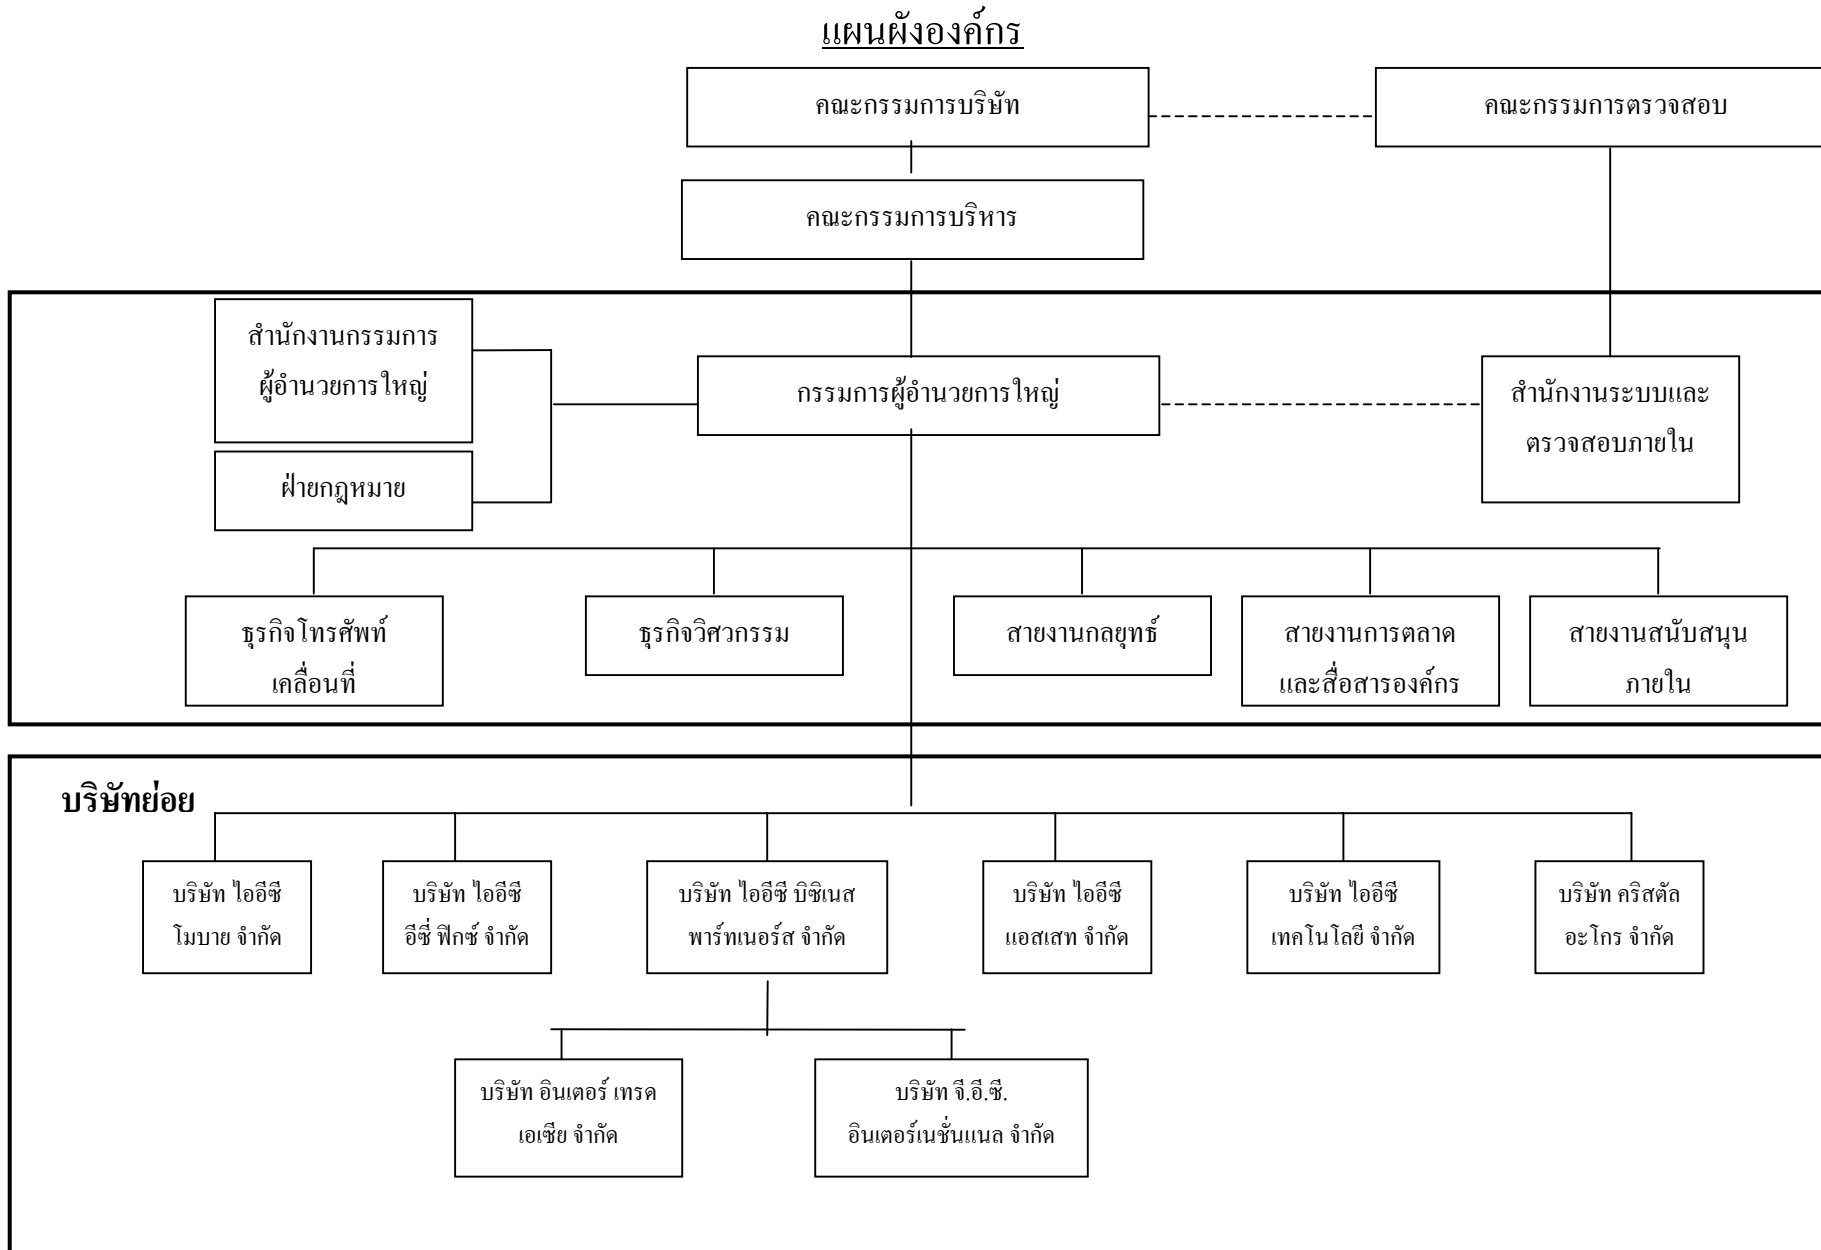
แผนผังองค์กร

คณะกรรมการบริษัท

คณะกรรมการตรวจสอบ

คณะกรรมการบริหาร

สำนักงานกรรมการ ผู้อำนวยการใหญ่

ฝ่ายกฎหมาย

กรรมการผู้อำนวยการใหญ่

สำนักงานระบบและ ตรวจสอบภายใน

ธุรกิจโทรศัพท์ เคลื่อนที่

ธุรกิจวิศวกรรม

สายงานกลยุทธ์

สายงานการตลาด และสื่อสารองค์กร

สายงานสนับสนุน ภายใน

บริษัทย่อย

บริษัท ไออีซี โมบาย จำกัด

บริษัท ไออีซี อีซี่ ฟิกซ์ จำกัด

บริษัท ไออีซี บิซิเนส พาร์ทเนอร์ส จำกัด

บริษัท ไออีซี แอสเสท จำกัด

บริษัท ไออีซี เทคโนโลยี จำกัด

บริษัท คริสตัล อะโกร จำกัด

บริษัท อินเตอร์ เทรด เอเซีย จำกัด

บริษัท จี.อี.ซี. อินเตอร์เนชั่นแนล จำกัด